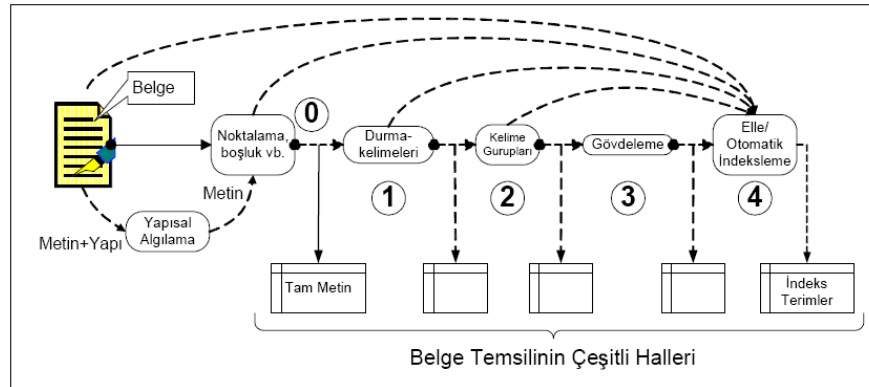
Belge

Noktalama, boşluk vb.

0

Durma-kelimeleri

Kelime Gurupları

Gövdeleme

Elle/ Otomatik İndeksleme

Metin

Yapısal Algılama

Metin+Yapı

1

2

3

4

Tam Metin

İndeks Terimler

Belge Temsilinin Çeşitli Halleri